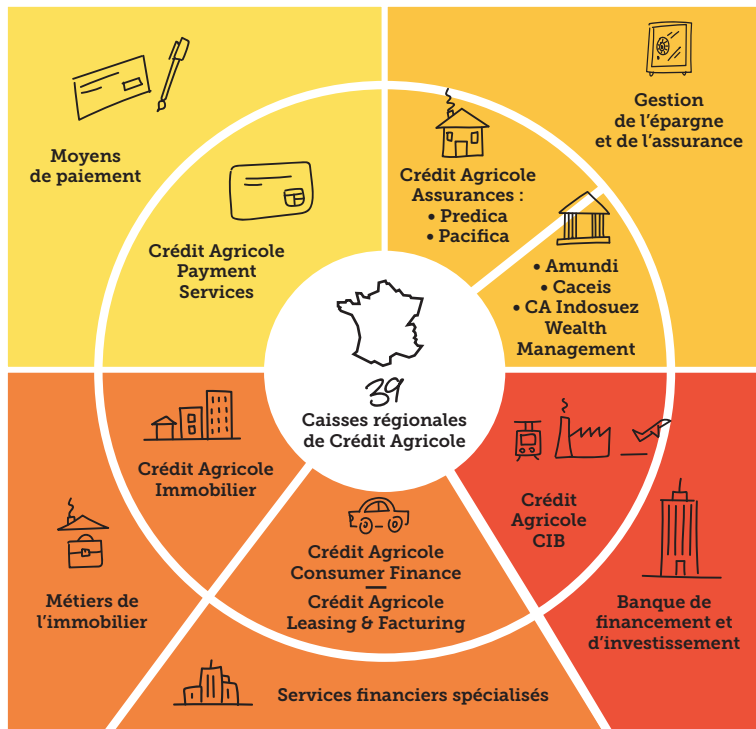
Moyens de paiement

Crédit Agricole Payment Services

Gestion de l'épargne et de l'assurance

Crédit Agricole Assurances :
• Predica
• Pacifica

• Amundi
• Caceis
• CA Indosuez Wealth Management

39
Caisses régionales de Crédit Agricole

Crédit Agricole Immobilier

Métiers de l'immobilier

Crédit Agricole Consumer Finance
—
Crédit Agricole Leasing & Facturing

Crédit Agricole CIB

Banque de financement et d'investissement

Services financiers spécialisés